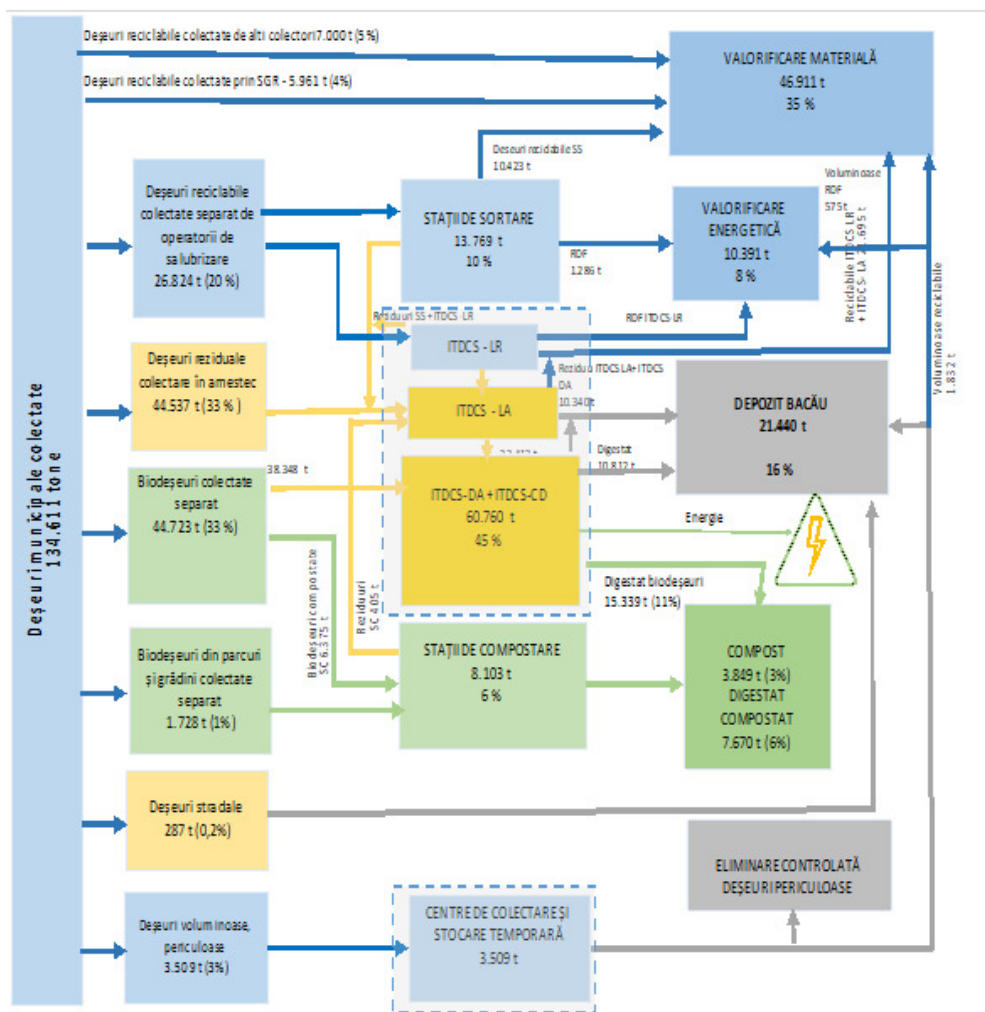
Deșeuri municipale colectate 134.611 tone

Deșeuri reciclabile colectate de alți colectori 7.000 t (5%)

Deșeuri reciclabile colectate prin SGR - 5.961 t (4%)

VALORIFICARE MATERIALĂ
46.911 t
35 %

Deșeuri reciclabile SS
10.423 t

Deșeuri reciclabile colectate separat de operatorii de salubrizare
26.824 t (20 %)

STAȚII DE SORTARE
13.769 t
10 %

RDF
1.286 t

VALORIFICARE ENERGETICĂ
10.391 t
8 %

Voluminoase RDF
575 t

Reciclabile ITDCS LR + ITDCS- LA 21.695 t

Voluminoase reciclabile
1.832 t

Reziduuri SS + ITDCS LR

RDF ITDCS LR

ITDCS - LR

Deșeuri reziduale colectare în amestec
44.537 t (33 %)

Reziduu ITDCS LA+ ITDCS DA
10.340 t

ITDCS - LA

DEPOZIT BACĂU
21.440 t
16 %

33.412 t

Digestat
10.812 t

Biodeșeuri colectate separat
44.723 t (33 %)

38.348 t

ITDCS-DA + ITDCS-CD
60.760 t
45 %

Energie

Biodeșeuri compostate SC 6.375 t

Reziduuri SC 405 t

Digestat biodeșeuri
15.339 t (11%)

Biodeșeuri din parcuri și grădini colectate separat
1.728 t (1%)

STAȚII DE COMPOSTARE
8.103 t
6 %

COMPOST
3.849 t (3%)
DIGESTAT COMPOSTAT
7.670 t (6%)

Deșeuri stradale
287 t (0,2%)

ELIMINARE CONTROLATĂ DEȘEURI PERICULOASE

Deșeuri voluminoase, periculoase
3.509 t (3%)

CENTRE DE COLECTARE ȘI STOCARE TEMPORARĂ
3.509 t